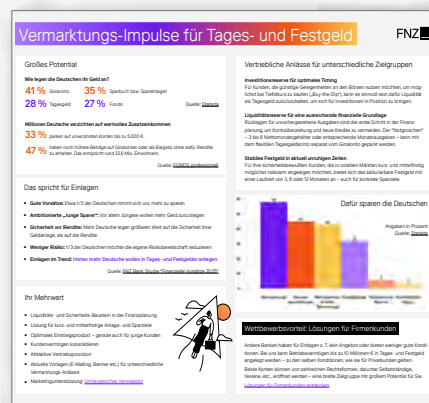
Vermarktungs-Impulse für Tages- und Festgeld

FNZ

Großes Potential

Wie legen die Deutschen ihr Geld an?

41 % Girokonto
35 % Sparbuch bzw. Spareinlagen
28 % Tagesgeld
27 % Fonds

Quelle: Statista

Millionen Deutsche verzichten auf verfügbare Zusatzeinnahmen

33 % parken auf unverzinsten Konten bis zu 5.000 €.

47 % haben noch höhere Beträge auf Girokonten oder als Bargeld, ohne dafür Rendite zu erhalten. Das entspricht rund 32,6 Mio. Einwohnern.

Quelle: FONDS professionell

Das spricht für Einlagen

Gute Vorsätze: Etwa 1/3 der Deutschen nimmt sich vor, mehr zu sparen

Ambitionierte „Junge Sparer“: Vor allem Jüngere wollen mehr Geld zurücklegen

Sicherheit vor Rendite: Mehr Deutsche legen größeren Wert auf die Sicherheit ihrer Geldanlage, als auf die Rendite

Weniger Risiko: 1/3 der Deutschen möchte die eigene Risikobereitschaft reduzieren

Einlagen im Trend: Immer mehr Deutsche wollen in Tages- und Festgelder anlegen

Quelle: FNZ Bank Studie "Finanzielle Vorsätze 2025"

Ihr Mehrwert

Liquiditäts- und Sicherheits-Bausteine in der Finanzplanung
Lösung für kurz- und mittelfristige Anlage- und Sparziele
Optimales Einstiegsprodukt – gerade auch für junge Kunden
Kundenvermögen konsolidieren
Attraktive Vertriebsprovision
Aktuelle Vorlagen (E-Mailing, Banner etc.) für unterschiedliche Vermarktungs-Anlässe
Marketingunterstützung: Umfangreiches Vertriebstool

Vertriebliche Anlässe für unterschiedliche Zielgruppen

Investitionsreserve für optimales Timing
Für Kunden, die günstige Gelegenheiten an den Börsen nutzen möchten, um möglichst bei Tiefstkurs zu kaufen („Buy-the-Dip“), kann es sinnvoll sein dafür Liquidität als Tagesgeld zurückzuhalten, um sich für Investitionen in Position zu bringen.

Liquiditätsreserve für eine ausreichende finanzielle Grundlage
Rücklagen für unvorhergesehene Ausgaben sind der erste Schritt in der Finanzplanung, um Kontoüberziehung und teure Kredite zu vermeiden. Der "Notgroschen" – 3 bis 6 Nettomonatsgehälter oder entsprechende Monatsausgaben – kann mit dem flexiblen Tagesgeldkonto separat vom Girokonto geparkt werden.

Stabiles Festgeld in aktuell unruhigen Zeiten
Für ihre sicherheitsbewussten Kunden, die in volatilen Märkten kurz- und mittelfristig möglichst risikoarm anlegen möchten, bietet sich das kalkulierbare Festgeld mit einer Laufzeit von 3, 6 oder 12 Monaten an – auch für konkrete Sparziele.

Dafür sparen die Deutschen

Angaben in Prozent
Quelle: Statista

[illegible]

Wettbewerbsvorteil: Lösungen für Firmenkunden

Andere Banken haben für Einlagen z. T. kein Angebot oder bieten weniger gute Konditionen. Bei uns kann Betriebsvermögen bis zu 10 Millionen € in Tages- und Festgeld angelegt werden – zu den selben Konditionen, wie sie für Privatkunden gelten.
Beide Konten können von zahlreichen Rechtsformen, darunter Selbstständige, Vereine, etc., eröffnet werden – eine breite Zielgruppe mit großem Potential für Sie.
Lösungen für Firmenkunden entdecken